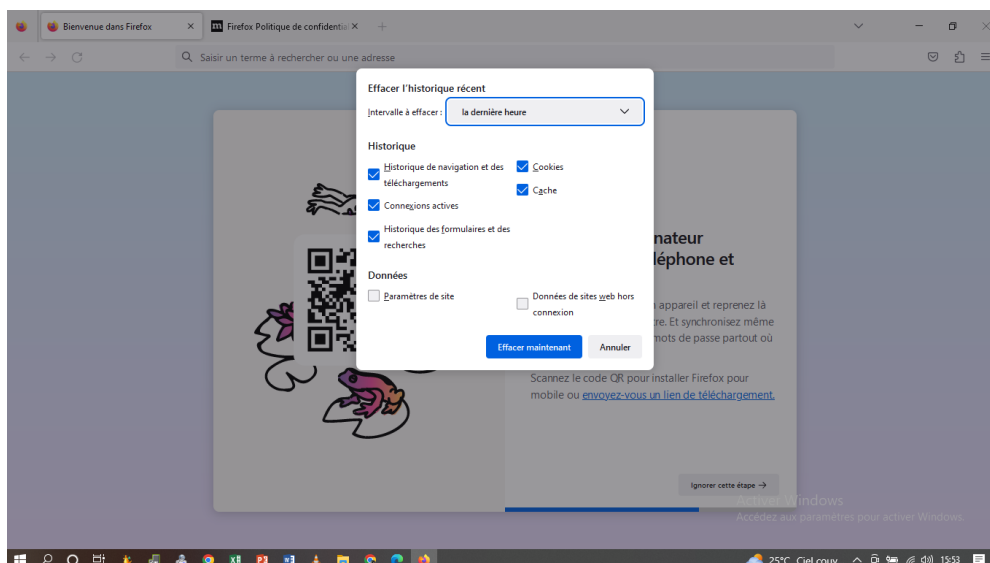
Bienvenue dans Firefox ×
Firefox Politique de confidentia ×
+
Saisir un terme à rechercher ou une adresse

Effacer l'historique récent
Intervalle à effacer : la dernière heure

Historique
Historique de navigation et des téléchargements
Cookies
Cache
Connexions actives
Historique des formulaires et des recherches

Données
Paramètres de site
Données de sites web hors connexion

Effacer maintenant
Annuler

nateur
léphone et

n appareil et reprenez là
re. Et synchronisez même
mots de passe partout où

Scannez le code QR pour installer Firefox pour mobile ou envoyez-vous un lien de téléchargement.

Ignorer cette étape →

Activer Windows
Accédez aux paramètres pour activer Windows.

25°C Ciel couv
15:53